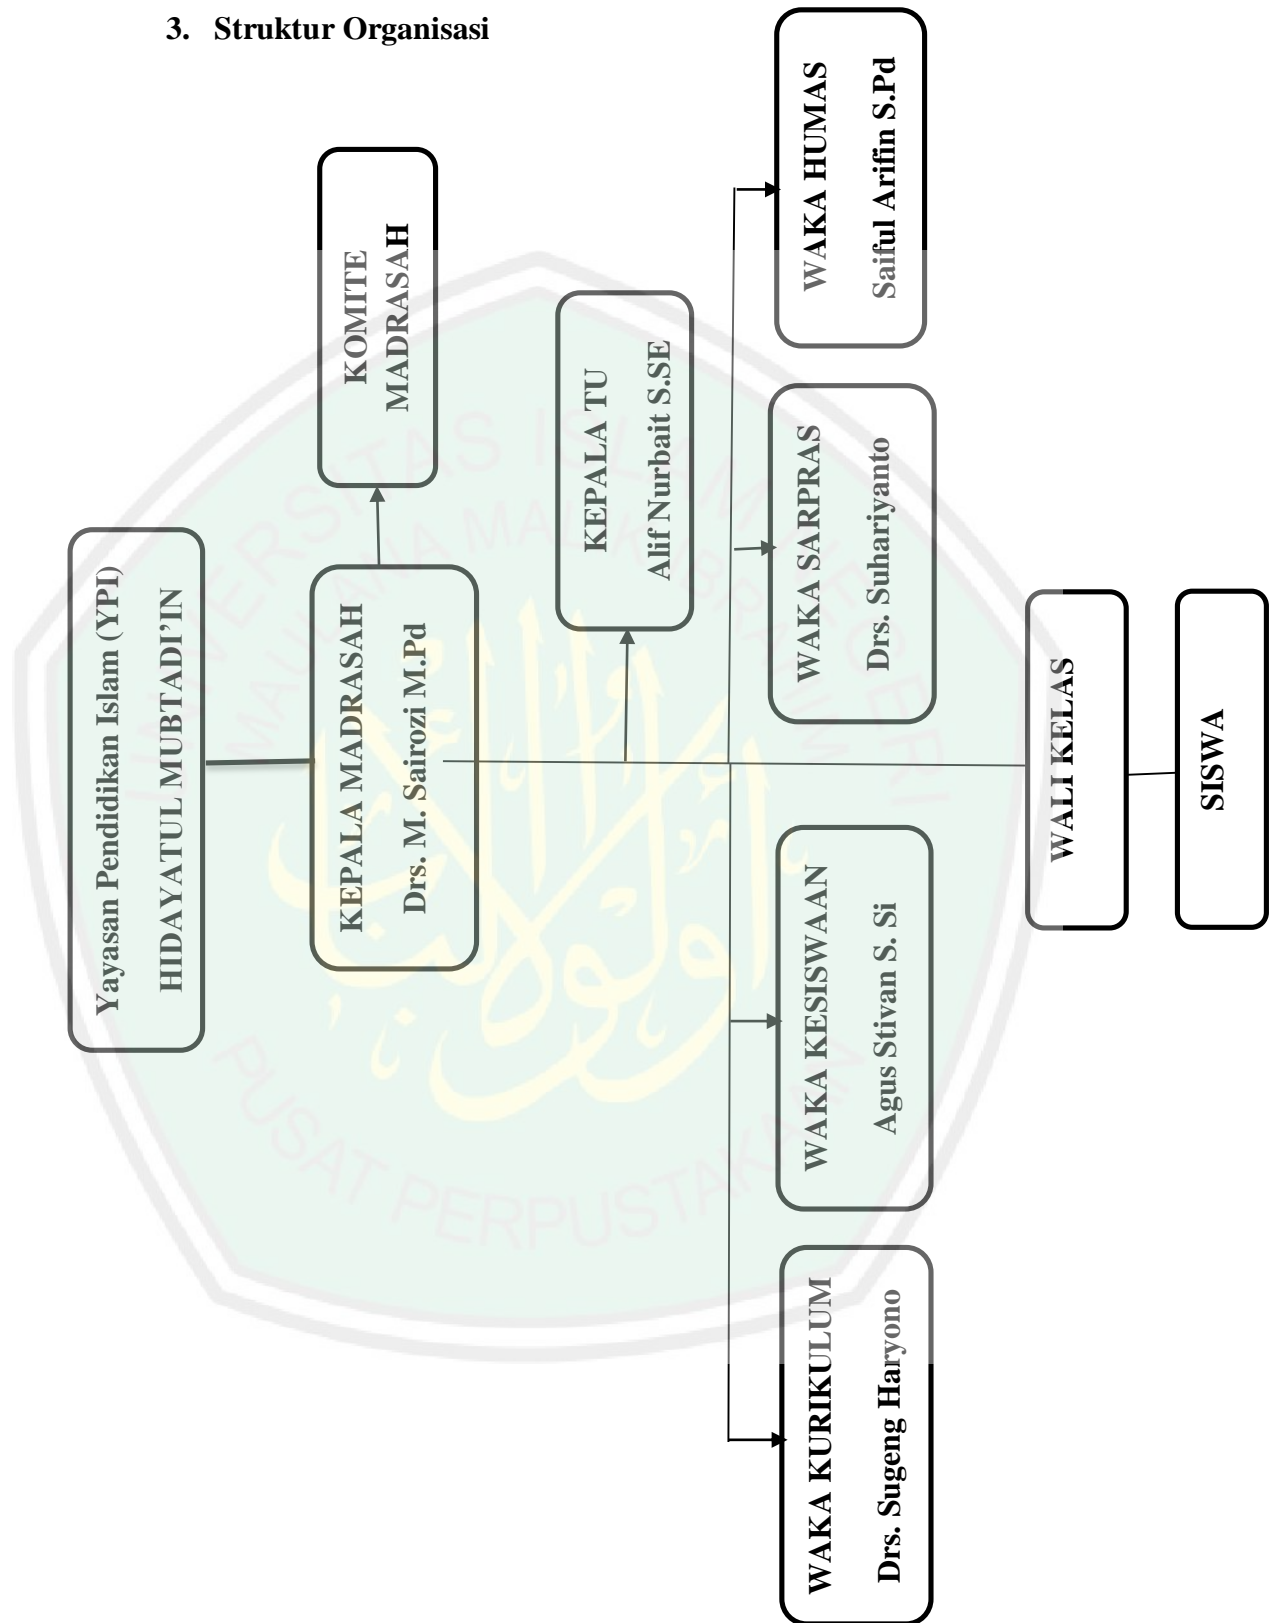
3. Struktur Organisasi

Yayasan Pendidikan Islam (YPI)
HIDAYATUL MUBTADI'IN

KEPALA MADRASAH
Drs. M. Sairozi M.Pd

KOMITE MADRASAH

KEPALA TU
Alif Nurbait S.SE

WAKA HUMAS
Saiful Arifin S.Pd

WAKA SARPRAS
Drs. Suhariyanto

WAKA KESISWAAN
Agus Stivan S. Si

WAKA KURIKULUM
Drs. Sugeng Haryono

WALI KELAS

SISWA